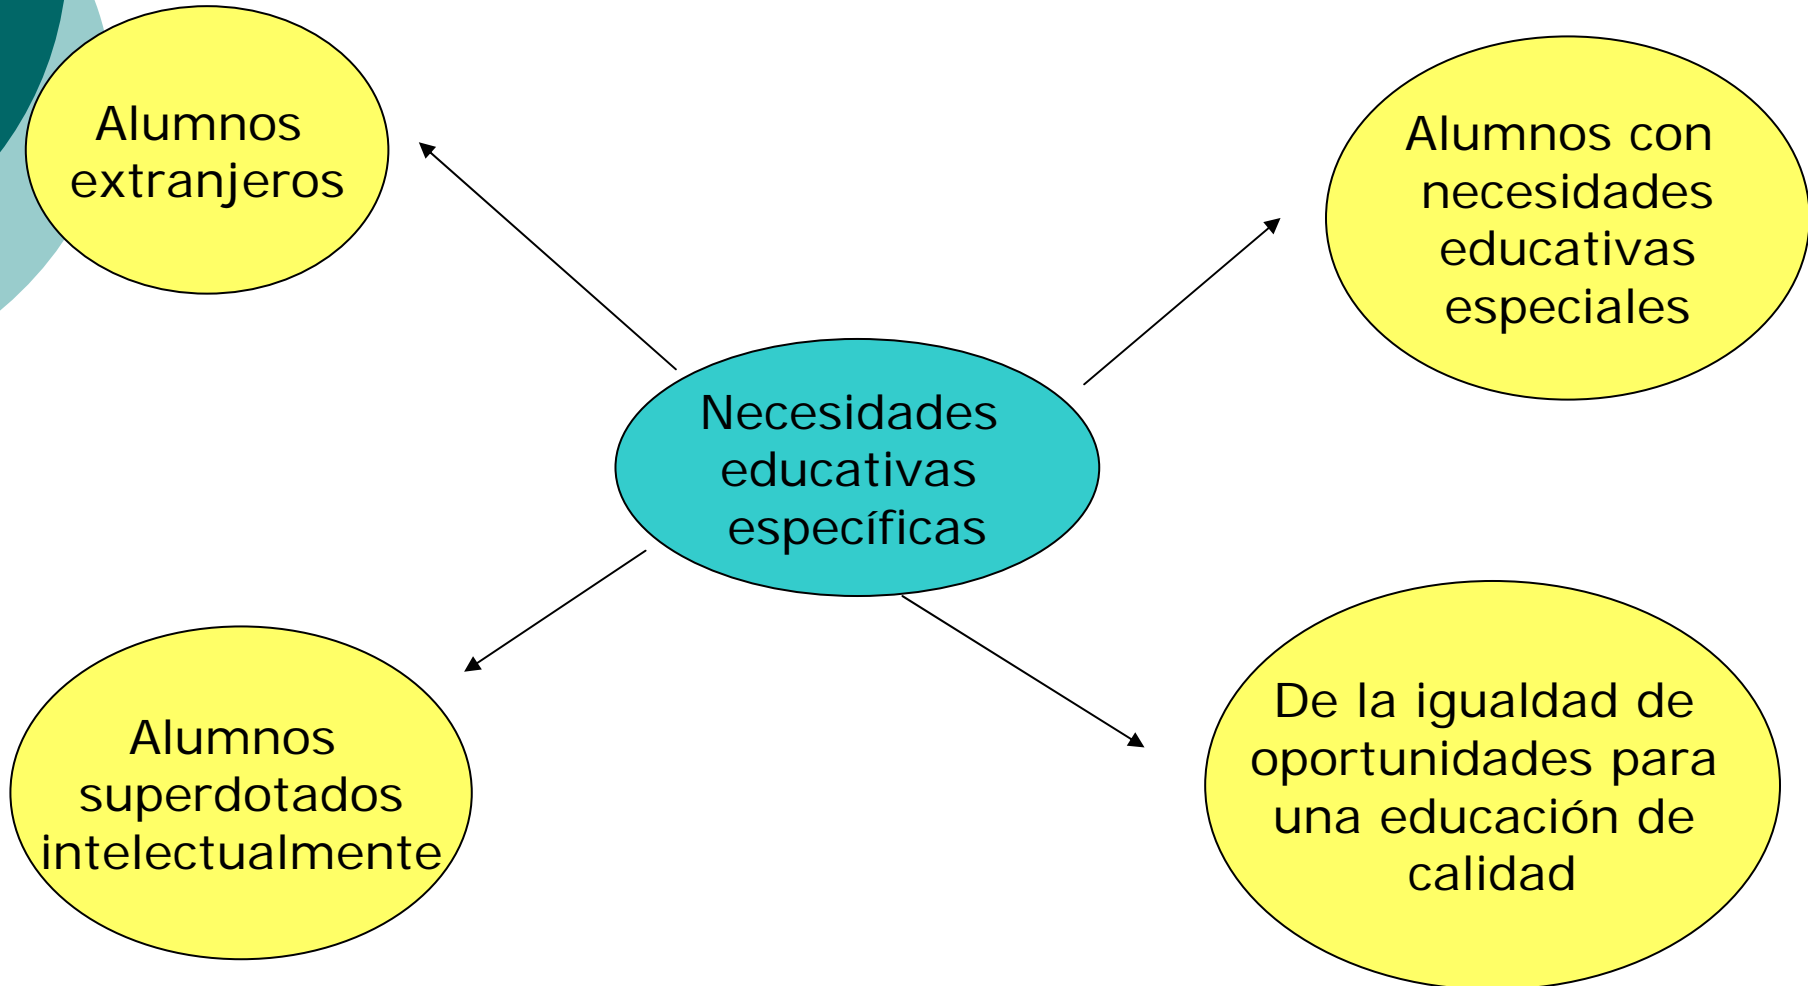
Alumnos extranjeros

Alumnos con necesidades educativas especiales

Necesidades educativas específicas

Alumnos superdotados intelectualmente

De la igualdad de oportunidades para una educación de calidad